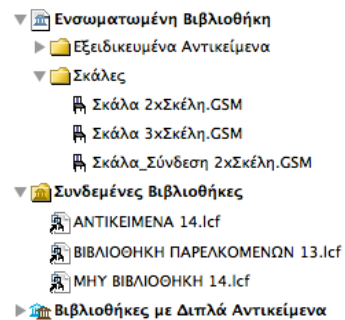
Ενσωματωμένη Βιβλιοθήκη
Εξειδικευμένα Αντικείμενα
Σκάλες
Σκάλα 2xΣκέλη.GSM
Σκάλα 3xΣκέλη.GSM
Σκάλα_Σύνδεση 2xΣκέλη.GSM
Συνδεμένες Βιβλιοθήκες
ΑΝΤΙΚΕΙΜΕΝΑ 14.lcf
ΒΙΒΛΙΟΘΗΚΗ ΠΑΡΕΛΚΟΜΕΝΩΝ 13.lcf
ΜΗΥ ΒΙΒΛΙΟΘΗΚΗ 14.lcf
Βιβλιοθήκες με Διπλά Αντικείμενα